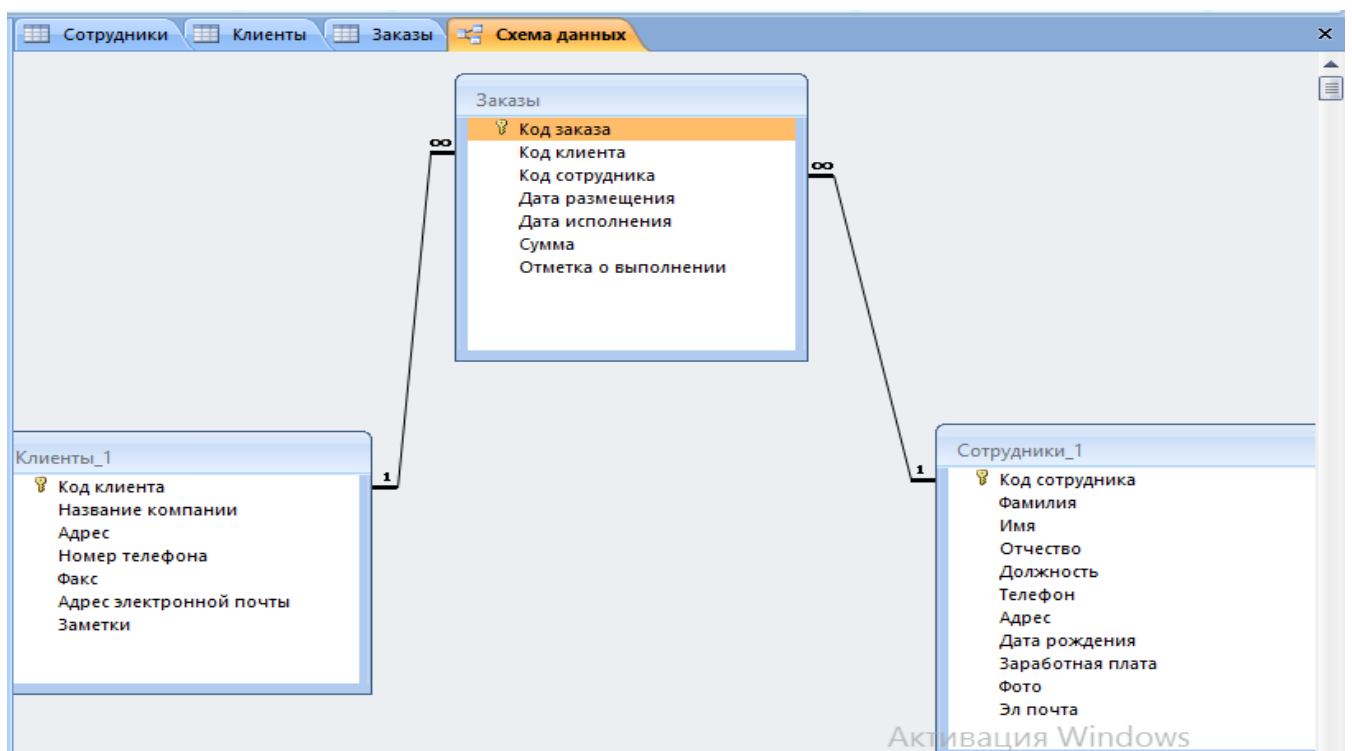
Сотрудники Клиенты Заказы Схема данных ×

Заказы
Код заказа
Код клиента
Код сотрудника
Дата размещения
Дата исполнения
Сумма
Отметка о выполнении

∞
∞

Клиенты_1
Код клиента
Название компании
Адрес
Номер телефона
Факс
Адрес электронной почты
Заметки

1

1

Сотрудники_1
Код сотрудника
Фамилия
Имя
Отчество
Должность
Телефон
Адрес
Дата рождения
Заработная плата
Фото
Эл почта

Активация Windows